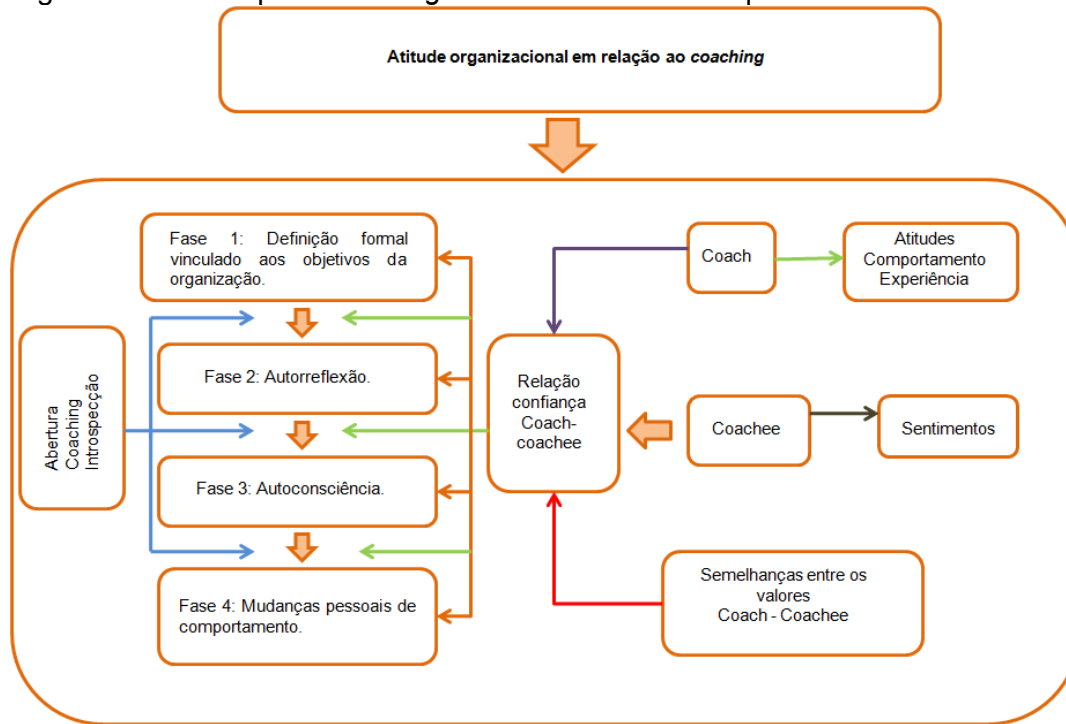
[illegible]

Atitude organizacional em relação ao *coaching*

Fase 1: Definição formal vinculado aos objetivos da organização.

Fase 2: Autorreflexão.

Fase 3: Autoconsciência.

Fase 4: Mudanças pessoais de comportamento.

Abertura
Coaching
Introspecção

Relação confiança Coach-coachee

Coach

Atitudes
Comportamento
Experiência

Coachee

Sentimentos

Semelhanças entre os valores
Coach - Coachee